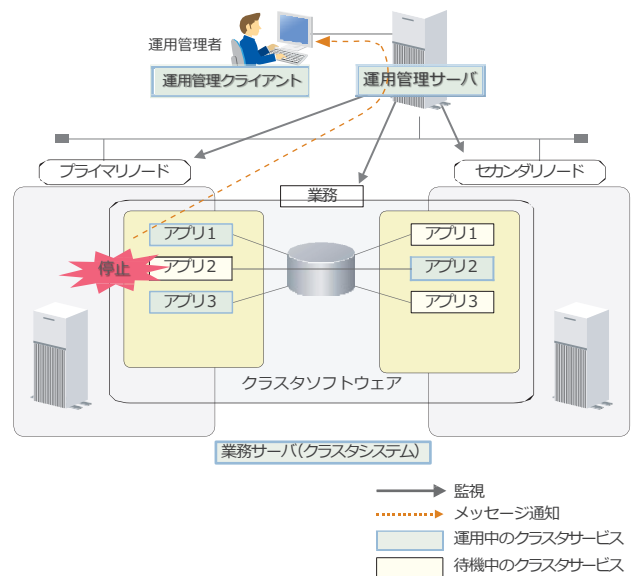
運用管理者

運用管理クライアント

運用管理サーバ

プライマリノード

セカンダリノード

業務

アプリ1
停止
アプリ2
アプリ3

アプリ1
アプリ2
アプリ3

クラスタソフトウェア

業務サーバ(クラスタシステム)

監視
メッセージ通知
運用中のクラスタサービス
待機中のクラスタサービス